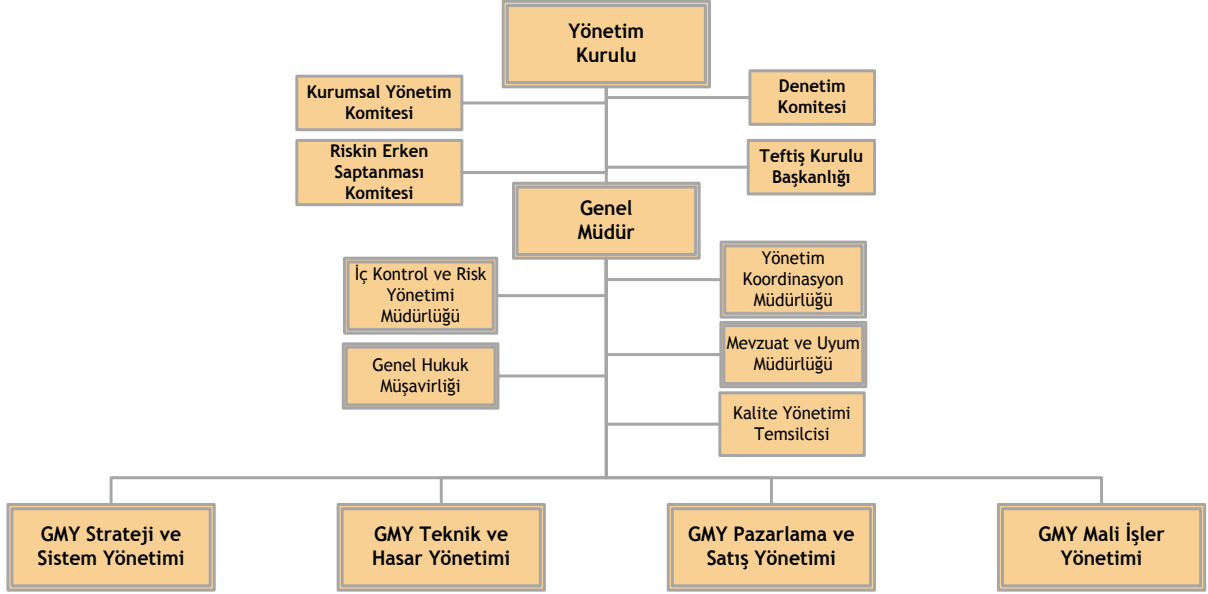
Yönetim Kurulu

Kurumsal Yönetim Komitesi

Denetim Komitesi

Riskin Erken Saptanması Komitesi

Teftiş Kurulu Başkanlığı

Genel Müdür

İç Kontrol ve Risk Yönetimi Müdürlüğü

Yönetim Koordinasyon Müdürlüğü

Mevzuat ve Uyum Müdürlüğü

Genel Hukuk Müşavirliği

Kalite Yönetimi Temsilcisi

GMY Strateji ve Sistem Yönetimi

GMY Teknik ve Hasar Yönetimi

GMY Pazarlama ve Satış Yönetimi

GMY Mali İşler Yönetimi